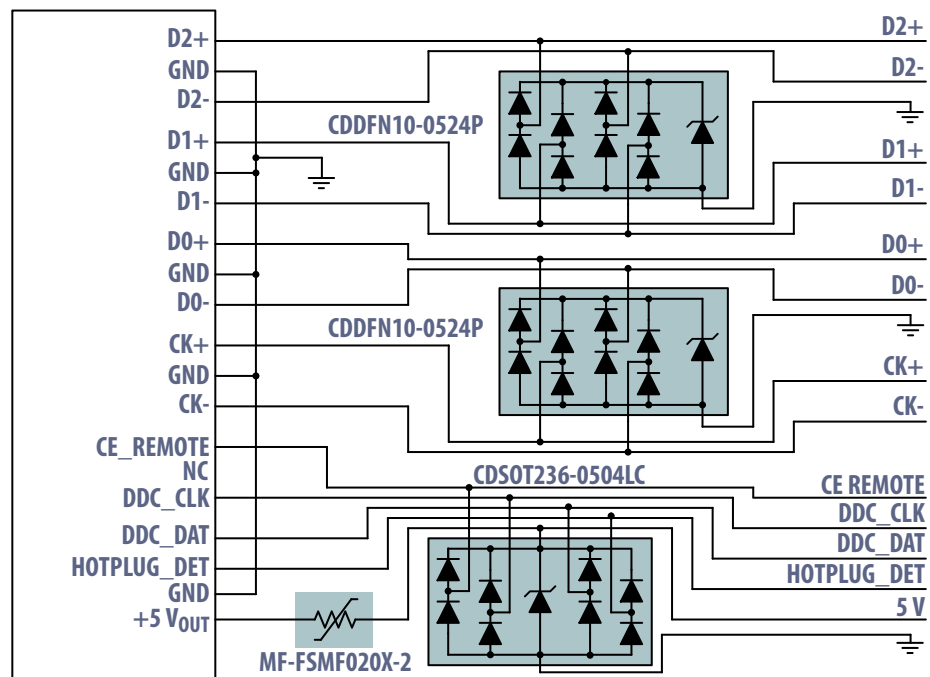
D2+
GND
D2-
D1+
GND
D1-
D0+
GND
D0-
CK+
GND
CK-
CE_REMOTE
NC
DDC_CLK
DDC_DAT
HOTPLUG_DET
GND
+5 $V_{OUT}$

CDDFN10-0524P
CDDFN10-0524P
CDSOT236-0504LC
MF-FSMF020X-2

D2+
D2-
D1+
D1-
D0+
D0-
CK+
CK-
CE REMOTE
DDC_CLK
DDC_DAT
HOTPLUG_DET
5 V